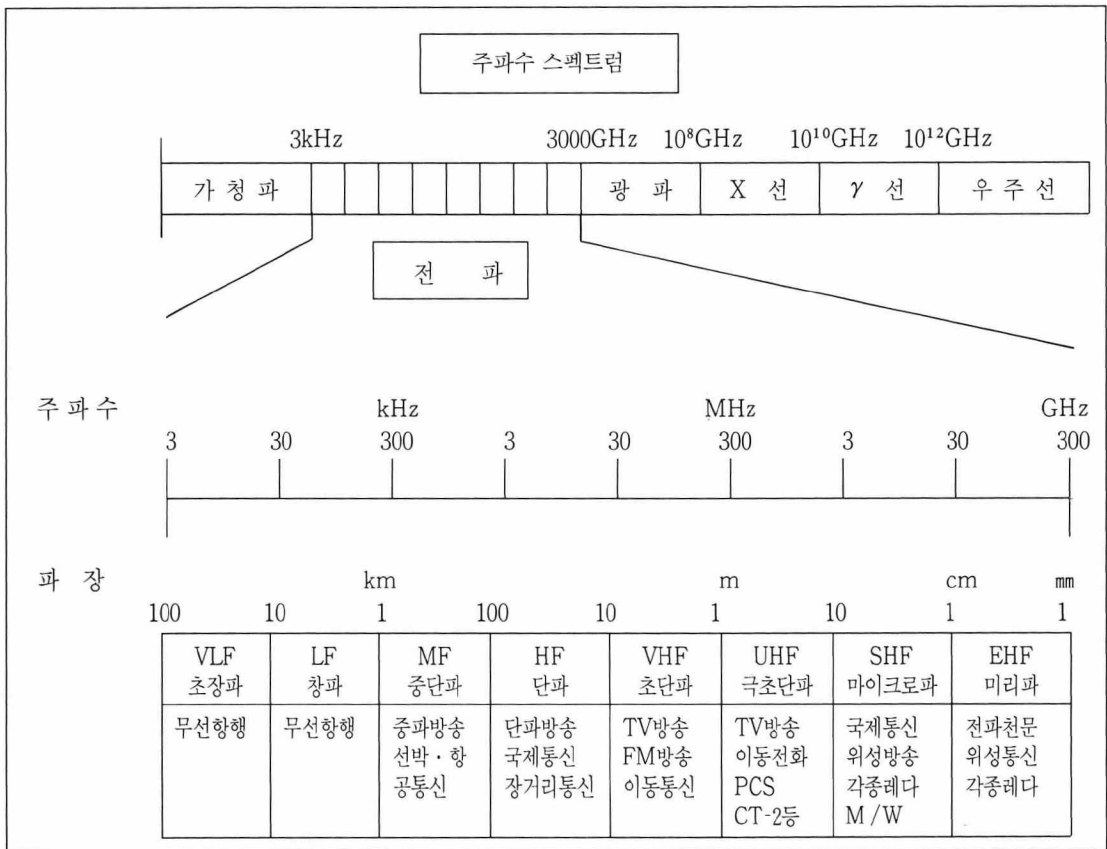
주파수 스펙트럼

3kHz 3000GHz $10^8$GHz $10^{10}$GHz $10^{12}$GHz

| 가 청 파 | | | | | | | | | 광 파 | X 선 | $\gamma$ 선 | 우 주 선 |
|---|---|---|---|---|---|---|---|---|---|---|---|---|

전 파

주 파 수 kHz MHz GHz

3 30 300 3 30 300 3 30 300

파 장 km m cm mm

100 10 1 100 10 1 10 1 1

| VLF 초장파 | LF 창파 | MF 중단파 | HF 단파 | VHF 초단파 | UHF 극초단파 | SHF 마이크로파 | EHF 미리파 |
|---|---|---|---|---|---|---|---|
| 무선항행 | 무선항행 | 중파방송 선박 · 항공통신 | 단파방송 국제통신 장거리통신 | TV방송 FM방송 이동통신 | TV방송 이동전화 PCS CT-2등 | 국제통신 위성방송 각종레다 M /W | 전파천문 위성통신 각종레다 |